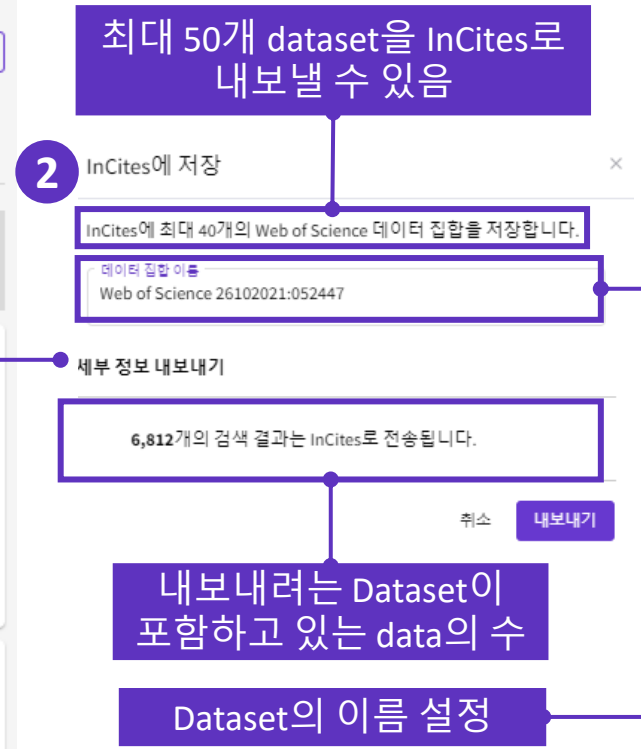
최대 50개 dataset을 InCites로 내보낼 수 있음

2

InCites에 저장

×

InCites에 최대 40개의 Web of Science 데이터 집합을 저장합니다.

데이터 집합 이름

Web of Science 26102021:052447

세부 정보 내보내기

6,812개의 검색 결과는 InCites로 전송됩니다.

취소

내보내기

내보내려는 Dataset이 포함하고 있는 data의 수

Dataset의 이름 설정